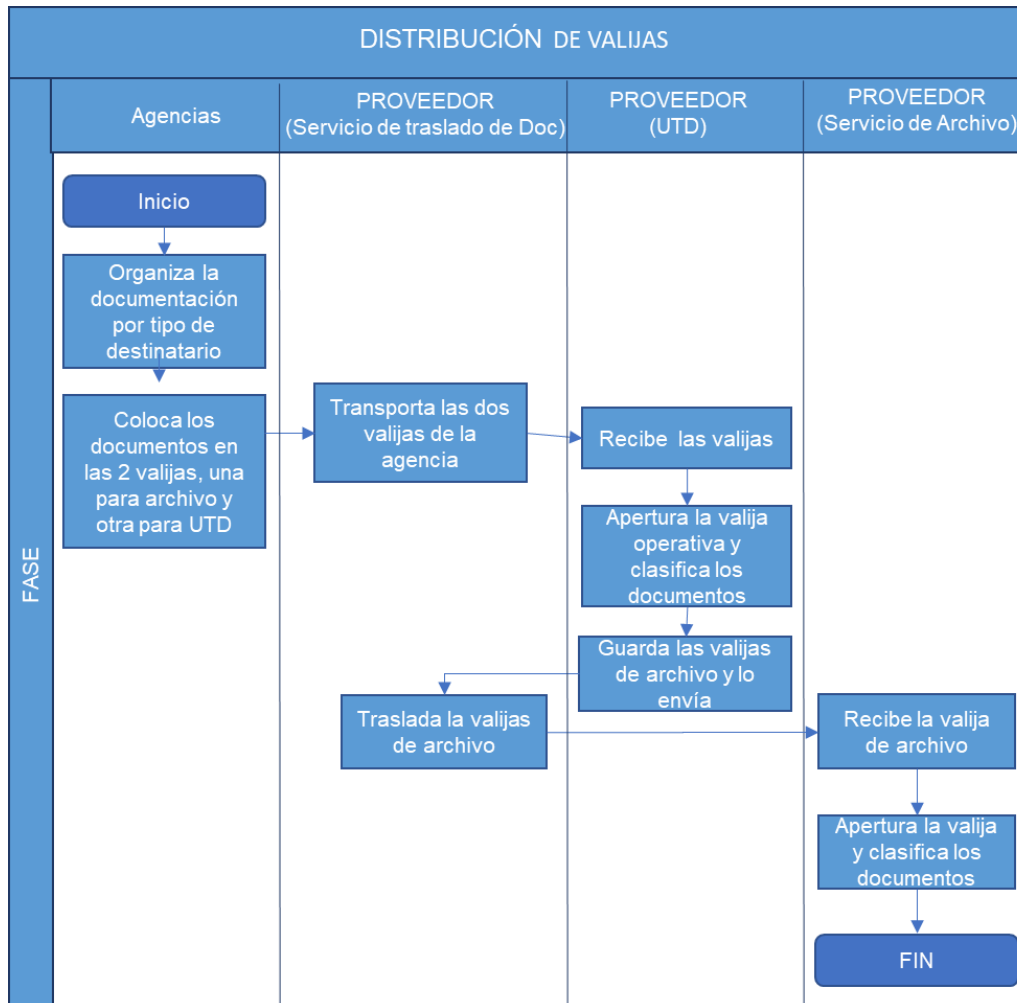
DISTRIBUCIÓN DE VALIJAS

FASE

Agencias

PROVEEDOR (Servicio de traslado de Doc)

PROVEEDOR (UTD)

PROVEEDOR (Servicio de Archivo)

Inicio

Organiza la documentación por tipo de destinatario

Coloca los documentos en las 2 valijas, una para archivo y otra para UTD

Transporta las dos valijas de la agencia

Recibe las valijas

Apertura la valija operativa y clasifica los documentos

Guarda las valijas de archivo y lo envía

Traslada la valijas de archivo

Recibe la valija de archivo

Apertura la valija y clasifica los documentos

FIN